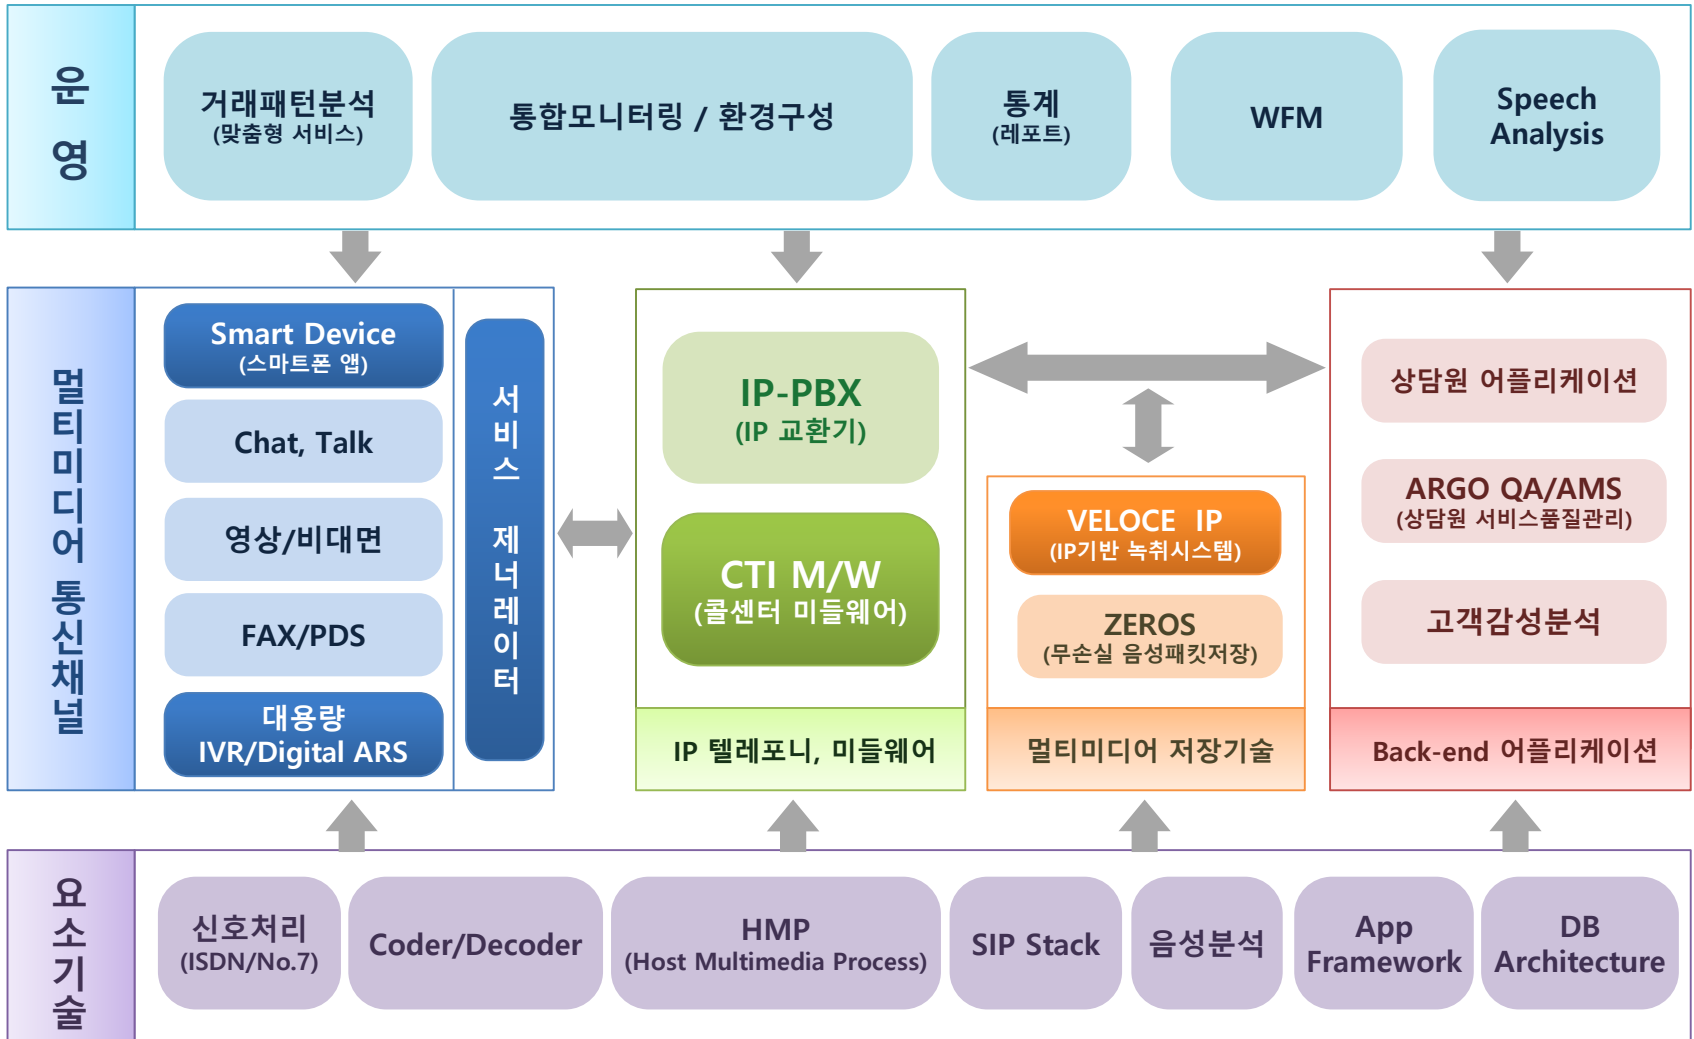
운영

거래패턴분석
(맞춤형 서비스)

통합모니터링 / 환경구성

통계
(레포트)

WFM

Speech Analysis

멀티미디어 통신채널

Smart Device
(스마트폰 앱)

Chat, Talk

영상/비대면

FAX/PDS

대용량
IVR/Digital ARS

서비스 제너레이터

IP-PBX
(IP 교환기)

CTI M/W
(콜센터 미들웨어)

IP 텔레포니, 미들웨어

VELOCE IP
(IP기반 녹취시스템)

ZEROS
(무손실 음성패킷저장)

멀티미디어 저장기술

상담원 어플리케이션

ARGO QA/AMS
(상담원 서비스품질관리)

고객감성분석

Back-end 어플리케이션

요소기술

신호처리
(ISDN/No.7)

Coder/Decoder

HMP
(Host Multimedia Process)

SIP Stack

음성분석

App Framework

DB Architecture